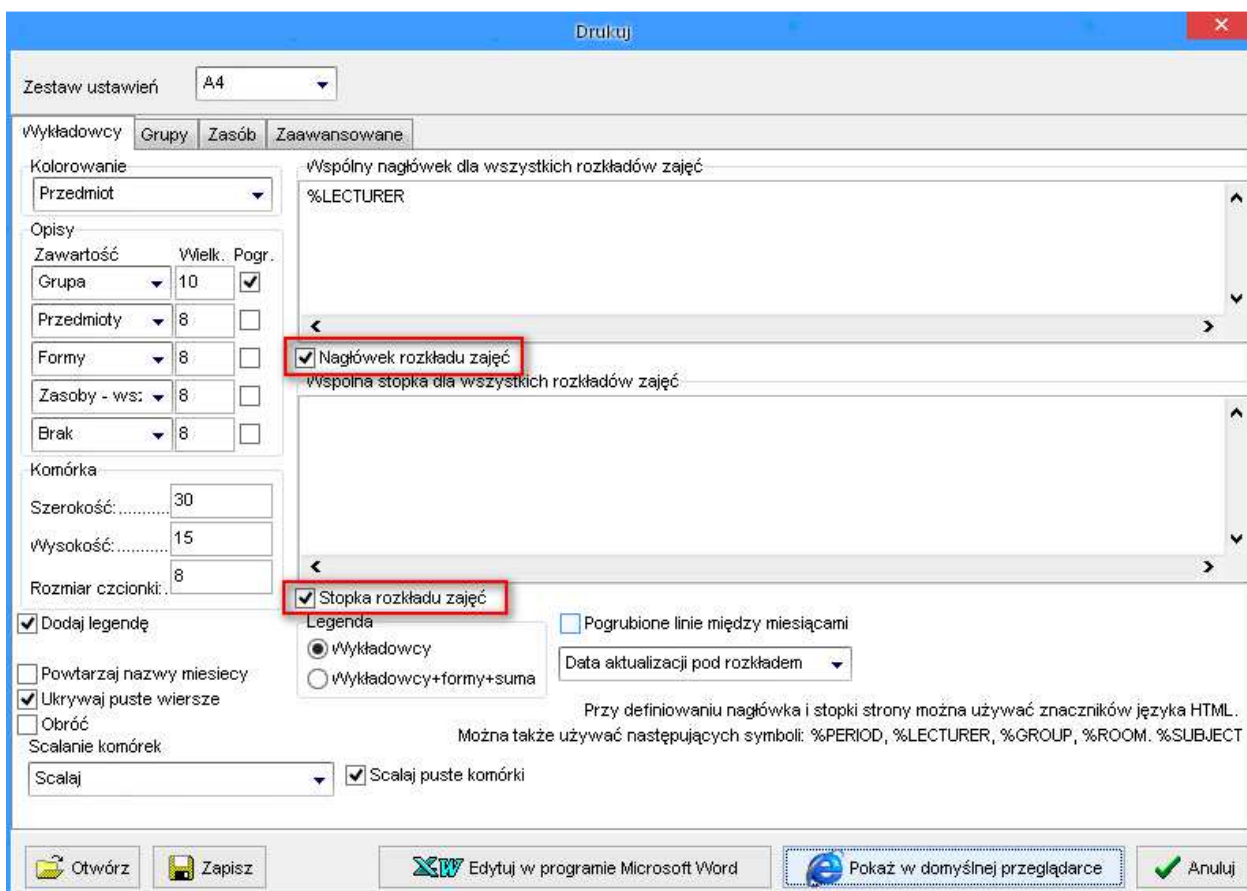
Drukuj

Zestaw ustawień A4

Wykładowcy Grupy Zasób Zaawansowane

Kolorowanie
Przedmiot

Opisy
Zawartość Wielk. Pogr.
Grupa 10
Przedmioty 8
Formy 8
Zasoby - ws: 8
Brak 8

Komórka
Szerokość:.......... 30
Wysokość:.......... 15
Rozmiar czcionki:. 8

Wspólny nagłówek dla wszystkich rozkładów zajęć
%LECTURER

Nagłówek rozkładu zajęć

Wspólna stopka dla wszystkich rozkładów zajęć

Stopka rozkładu zajęć

Dodaj legendę

Legenda
Wykładowcy
Wykładowcy+formy+suma

Pogrubione linie między miesiącami

Data aktualizacji pod rozkładem

Powtarzaj nazwy miesiecy
Ukrywaj puste wiersze
Obróć

Przy definiowaniu nagłówka i stopki strony można używać znaczników języka HTML.
Można także używać następujących symboli: %PERIOD, %LECTURER, %GROUP, %ROOM. %SUBJECT

Scalanie komórek
Scalaj
Scalaj puste komórki

Otwórz
Zapisz
Edytuj w programie Microsoft Word
Pokaż w domyślnej przeglądarce
Anuluj